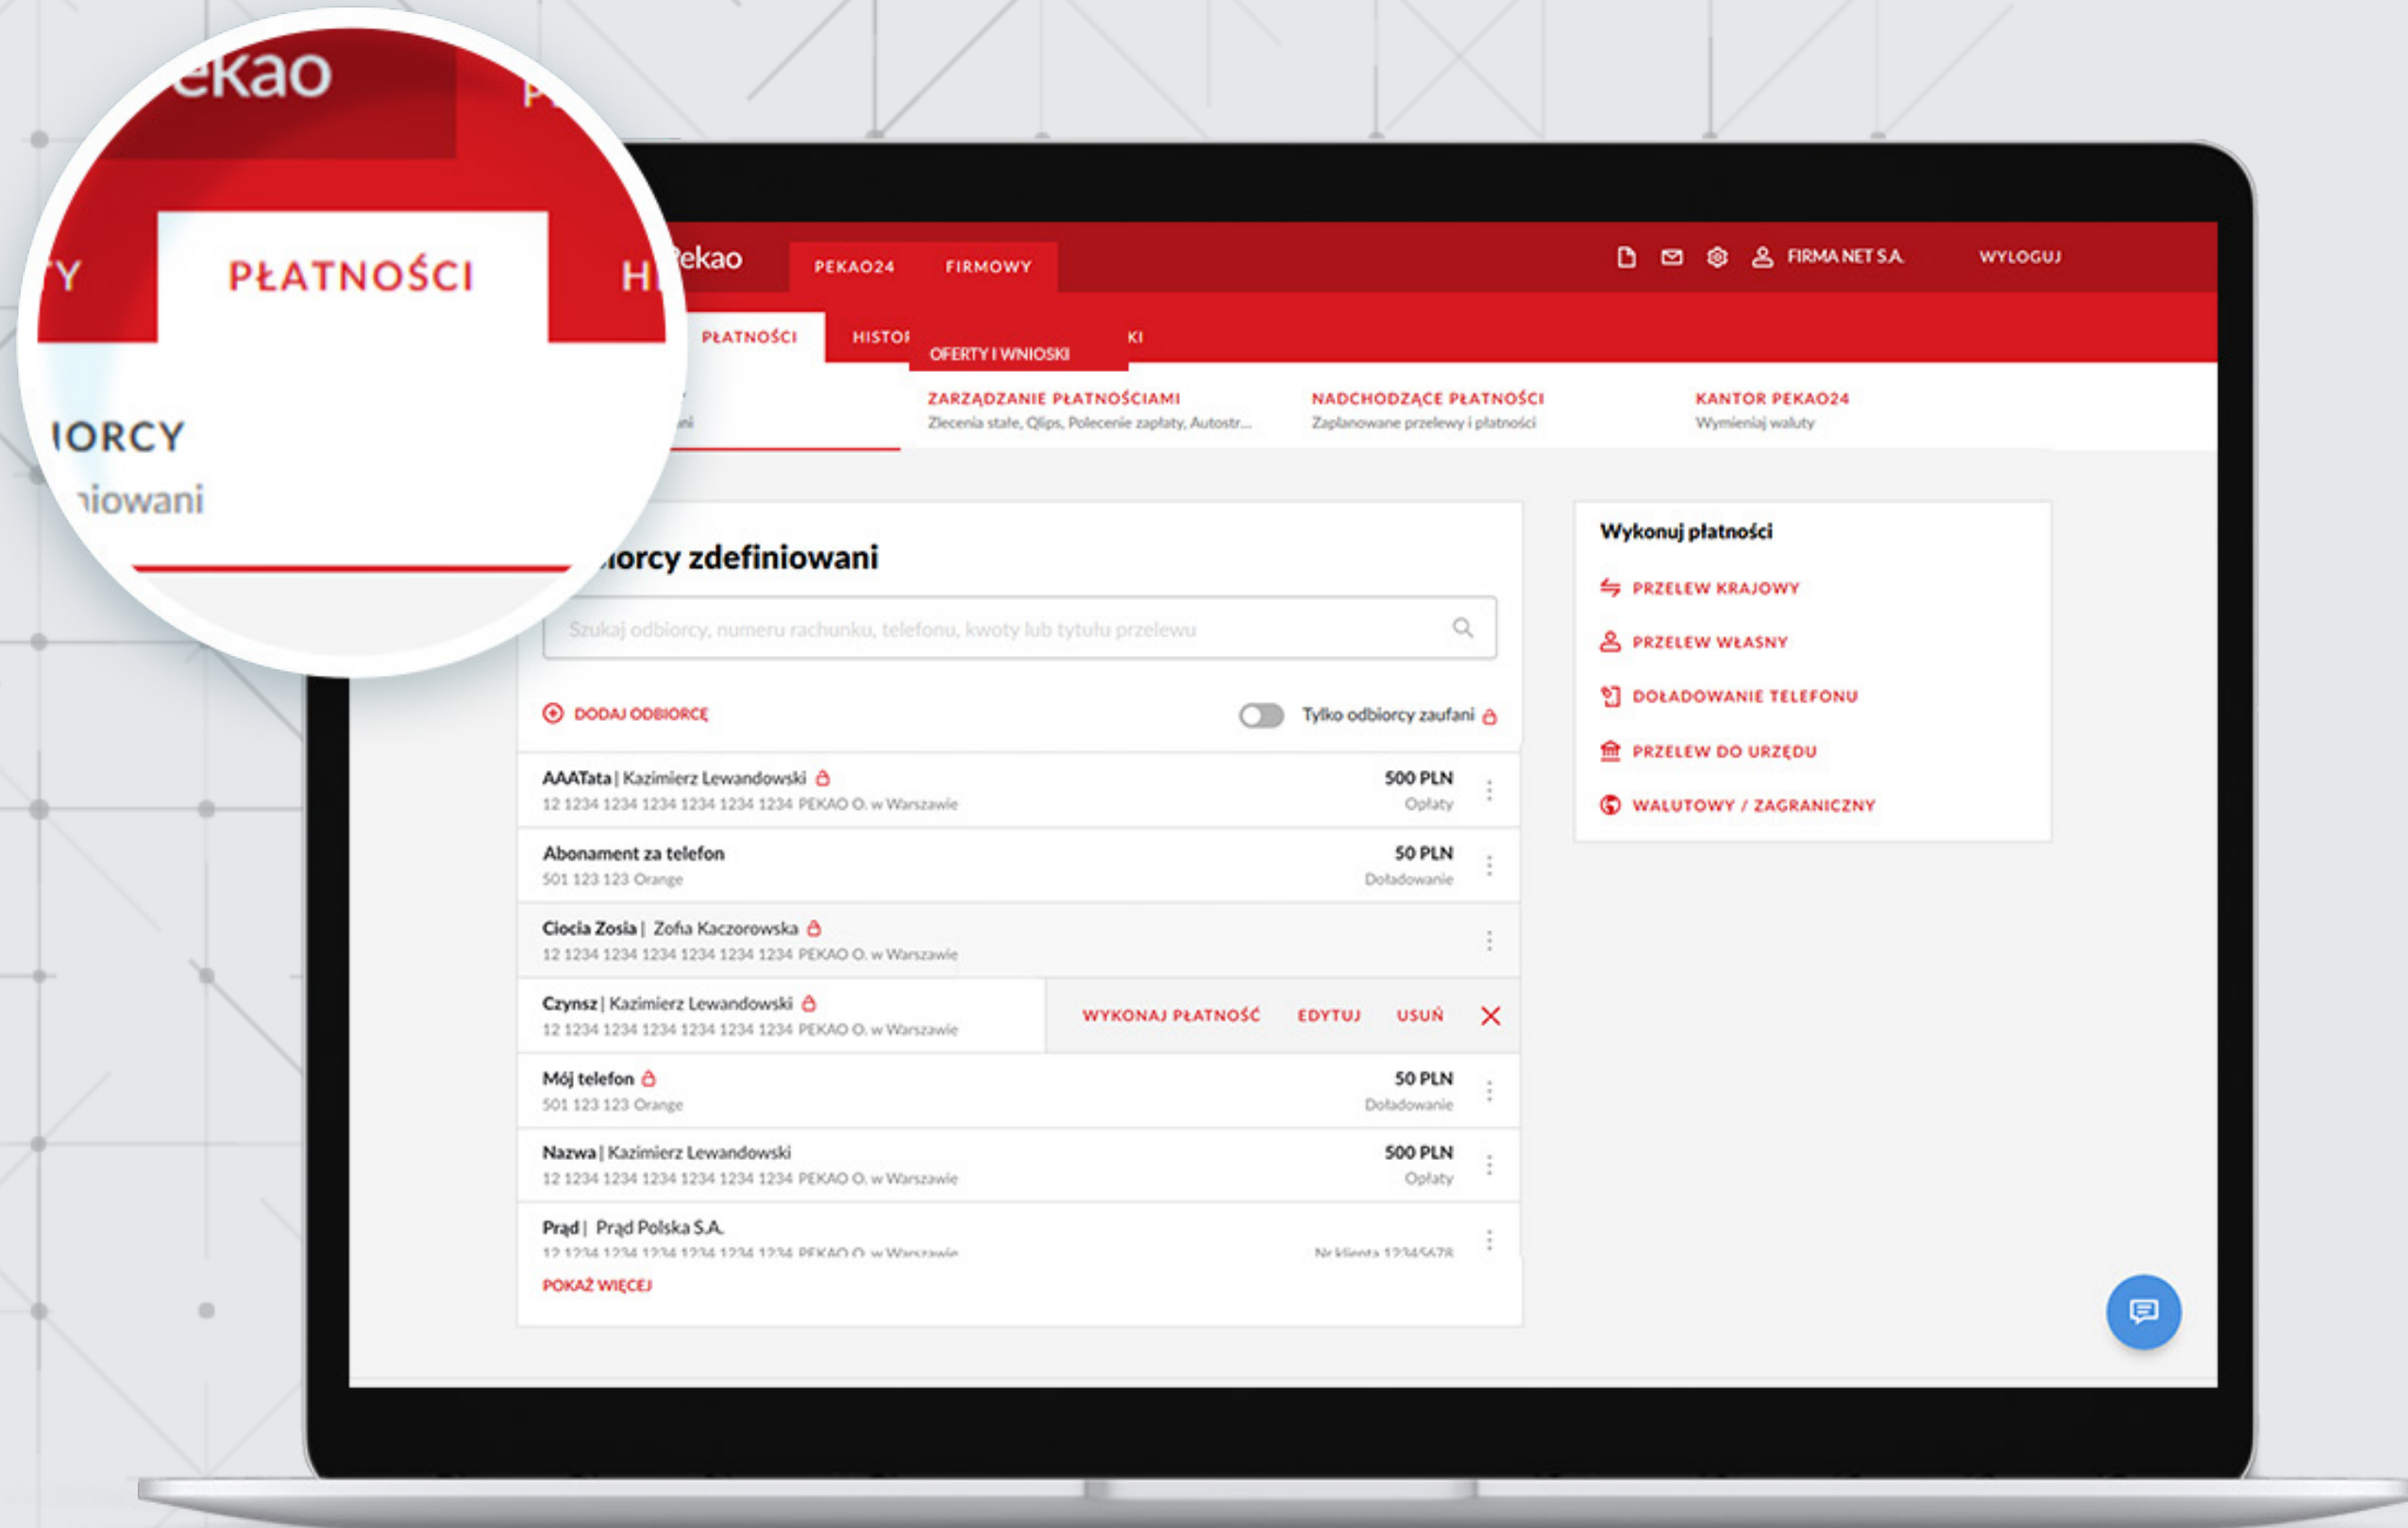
ekao
P
Y
PŁATNOŚCI
H
IORCY
iowani

ekao
PEKAO24
FIRMOWY
FIRMA NET S.A.
WYLOGUJ
PŁATNOŚCI
HISTO
OFERTY I WNIOSKI
KI
ni
ZARZĄDZANIE PŁATNOŚCIAMI
Zlecenia stałe, Qlips, Polecenie zapłaty, Autostr...
NADCHODZĄCE PŁATNOŚCI
Zaplanowane przelewy i płatności
KANTOR PEKAO24
Wymieniaj waluty

orcy zdefiniowani
Szukaj odbiorcy, numeru rachunku, telefonu, kwoty lub tytułu przelewu
DODAJ ODBIORCĘ
Tylko odbiorcy zaufani

| | | |
|---|---|---|
| AAATata \| Kazimierz Lewandowski<br>12 1234 1234 1234 1234 1234 1234 PEKAO O. w Warszawie | 500 PLN<br>Opłaty | ⋮ |
| Abonament za telefon<br>501 123 123 Orange | 50 PLN<br>Doładowanie | ⋮ |
| Ciocia Zosia \| Zofia Kaczorowska<br>12 1234 1234 1234 1234 1234 1234 PEKAO O. w Warszawie | | ⋮ |
| Czynsz \| Kazimierz Lewandowski<br>12 1234 1234 1234 1234 1234 1234 PEKAO O. w Warszawie | WYKONAJ PŁATNOŚĆ EDYTUJ USUŃ | |
| Mój telefon<br>501 123 123 Orange | 50 PLN<br>Doładowanie | ⋮ |
| Nazwa \| Kazimierz Lewandowski<br>12 1234 1234 1234 1234 1234 1234 PEKAO O. w Warszawie | 500 PLN<br>Opłaty | ⋮ |
| Prąd \| Prąd Polska S.A.<br>12 1234 1234 1234 1234 1234 1234 PEKAO O. w Warszawie | Nr klienta 12345678 | ⋮ |

POKAŻ WIĘCEJ

Wykonuj płatności
PRZELEW KRAJOWY
PRZELEW WŁASNY
DOŁADOWANIE TELEFONU
PRZELEW DO URZĘDU
WALUTOWY / ZAGRANICZNY